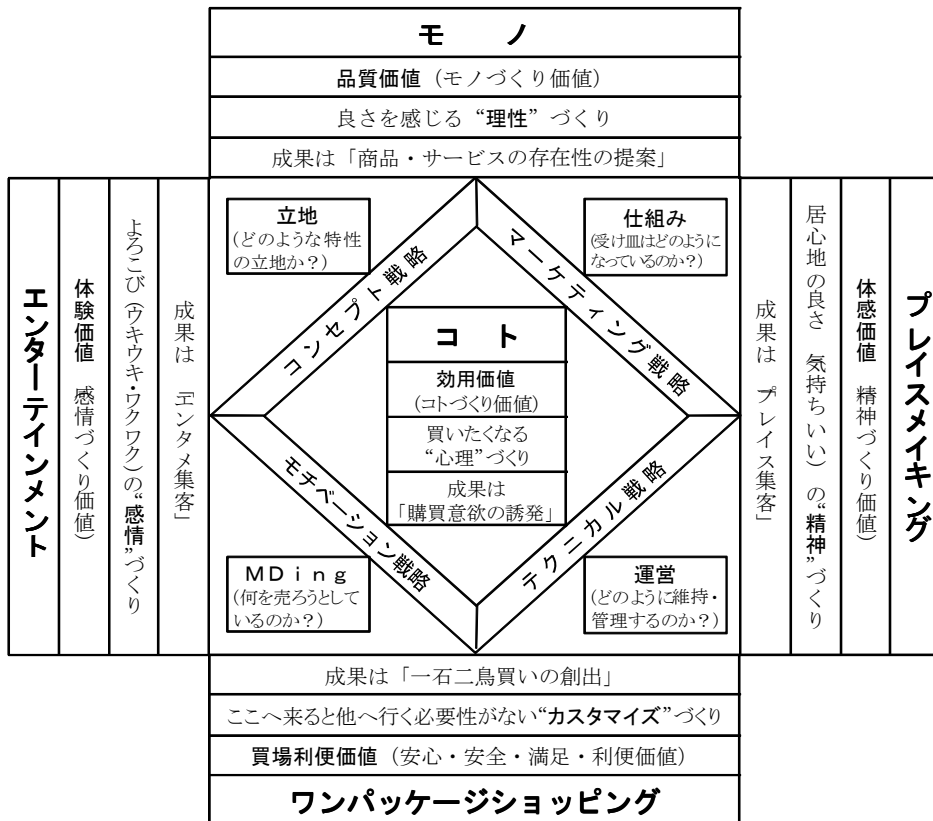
モ　ノ

品質価値（モノづくり価値）

良さを感じる"理性"づくり

成果は「商品・サービスの存在性の提案」

エンターテインメント

体験価値　感情づくり価値

よろこび（ウキウキ・ワクワク）の"感情"づくり

成果は「エンタメ集客」

立地
（どのような特性の立地か？）

仕組み
（受け皿はどのようになっているのか？）

コンセプト戦略

マーケティング戦略

コ　ト

効用価値
（コトづくり価値）

買いたくなる
"心理"づくり

成果は
「購買意欲の誘発」

モチベーション戦略

テクニカル戦略

MDing
（何を売ろうとしているのか？）

運営
（どのように維持・管理するのか？）

成果は「プレイス集客」

居心地の良さ　気持ちいい）の"精神"づくり

体感価値　精神づくり価値

プレイスメイキング

成果は「一石二鳥買いの創出」

ここへ来ると他へ行く必要性がない"カスタマイズ"づくり

買場利便価値（安心・安全・満足・利便価値）

ワンパッケージショッピング